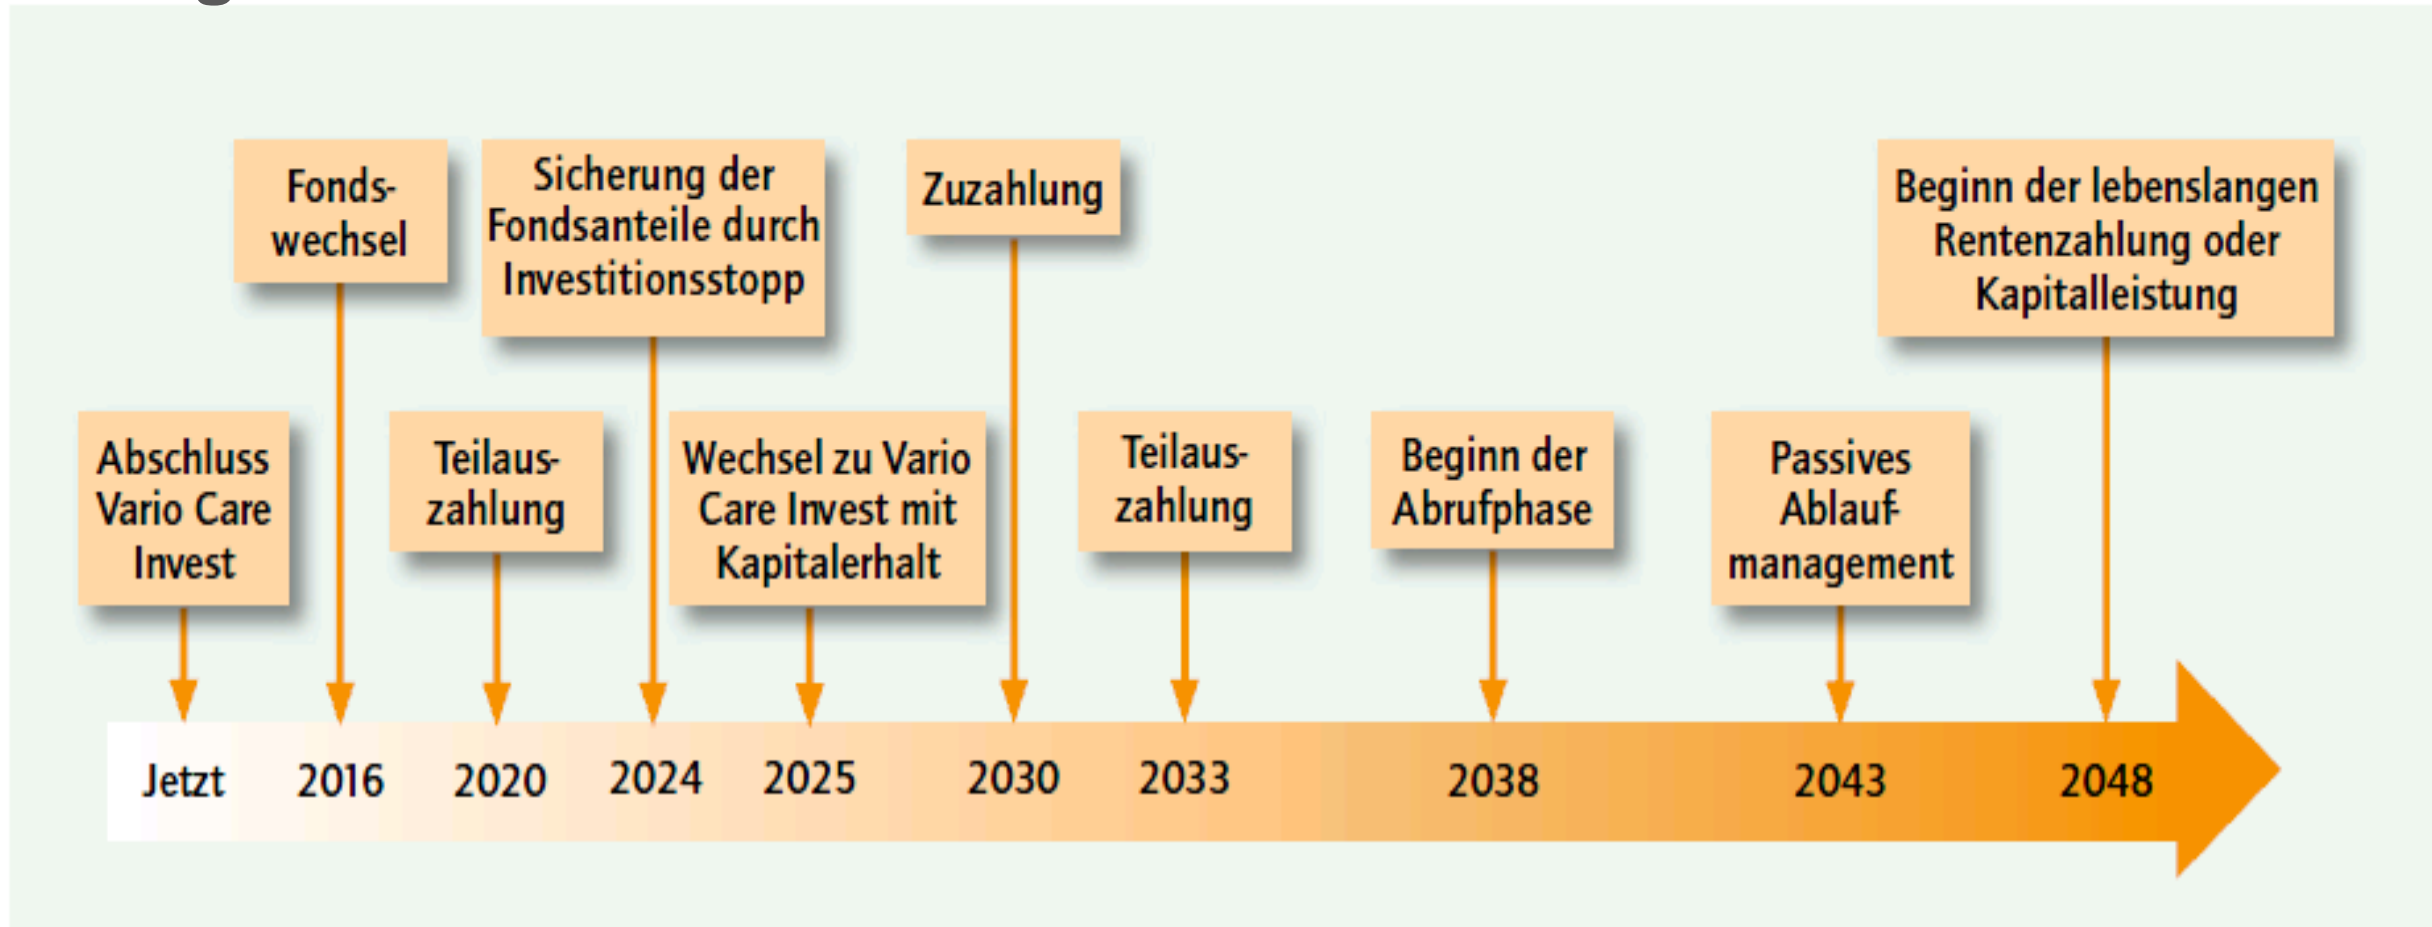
Fondswechsel

Sicherung der Fondsanteile durch Investitionsstopp

Zuzahlung

Beginn der lebenslangen Rentenzahlung oder Kapitalleistung

Abschluss Vario Care Invest

Teilauszahlung

Wechsel zu Vario Care Invest mit Kapitalerhalt

Teilauszahlung

Beginn der Abrufphase

Passives Ablaufmanagement

Jetzt 2016 2020 2024 2025 2030 2033 2038 2043 2048